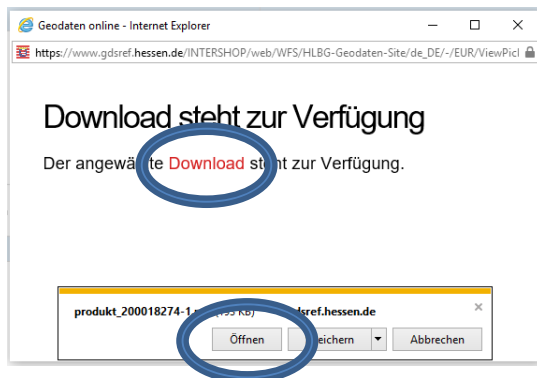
Geodaten online - Internet Explorer

https://www.gdsref.hessen.de/INTERSHOP/web/WFS/HLBG-Geodaten-Site/de_DE/-/EUR/ViewPic

Download steht zur Verfügung

Der angewä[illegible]te Download ste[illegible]t zur Verfügung.

produkt_200018274-1.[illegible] ([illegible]3 KB) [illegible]dsref.hessen.de

×

Öffnen

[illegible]eichern

Abbrechen